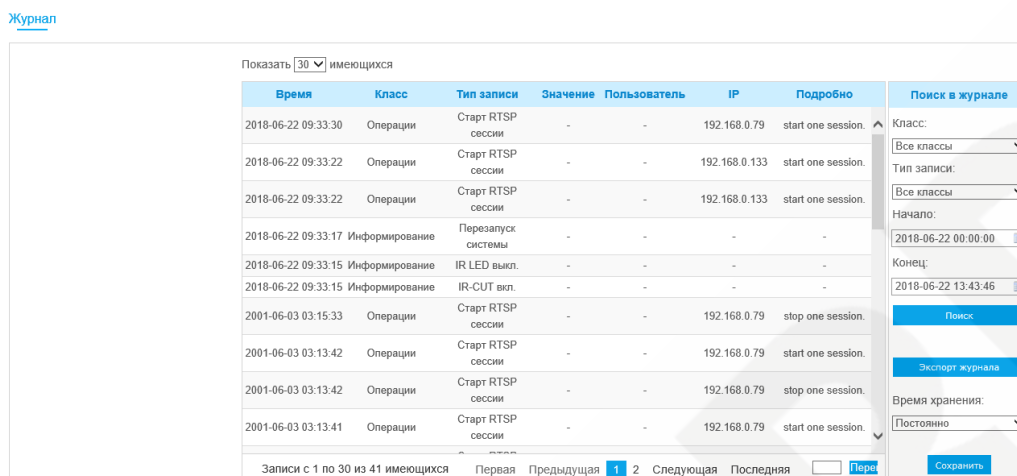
Журнал

Показать 30 имеющихся

| Время | Класс | Тип записи | Значение | Пользователь | IP | Подробно |
|---|---|---|---|---|---|---|
| 2018-06-22 09:33:30 | Операции | Старт RTSP сессии | - | - | 192.168.0.79 | start one session. |
| 2018-06-22 09:33:22 | Операции | Старт RTSP сессии | - | - | 192.168.0.133 | start one session. |
| 2018-06-22 09:33:22 | Операции | Старт RTSP сессии | - | - | 192.168.0.133 | start one session. |
| 2018-06-22 09:33:17 | Информирование | Перезапуск системы | - | - | - | - |
| 2018-06-22 09:33:15 | Информирование | IR LED выкл. | - | - | - | - |
| 2018-06-22 09:33:15 | Информирование | IR-CUT вкл. | - | - | - | - |
| 2001-06-03 03:15:33 | Операции | Старт RTSP сессии | - | - | 192.168.0.79 | stop one session. |
| 2001-06-03 03:13:42 | Операции | Старт RTSP сессии | - | - | 192.168.0.79 | start one session. |
| 2001-06-03 03:13:42 | Операции | Старт RTSP сессии | - | - | 192.168.0.79 | stop one session. |
| 2001-06-03 03:13:41 | Операции | Старт RTSP сессии | - | - | 192.168.0.79 | start one session. |

Записи с 1 по 30 из 41 имеющихся Первая Предыдущая 1 2 Следующая Последняя Пере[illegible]

Поиск в журнале
Класс:
Все классы
Тип записи:
Все классы
Начало:
2018-06-22 00:00:00
Конец:
2018-06-22 13:43:46
Поиск
Экспорт журнала
Время хранения:
Постоянно
Сохранить